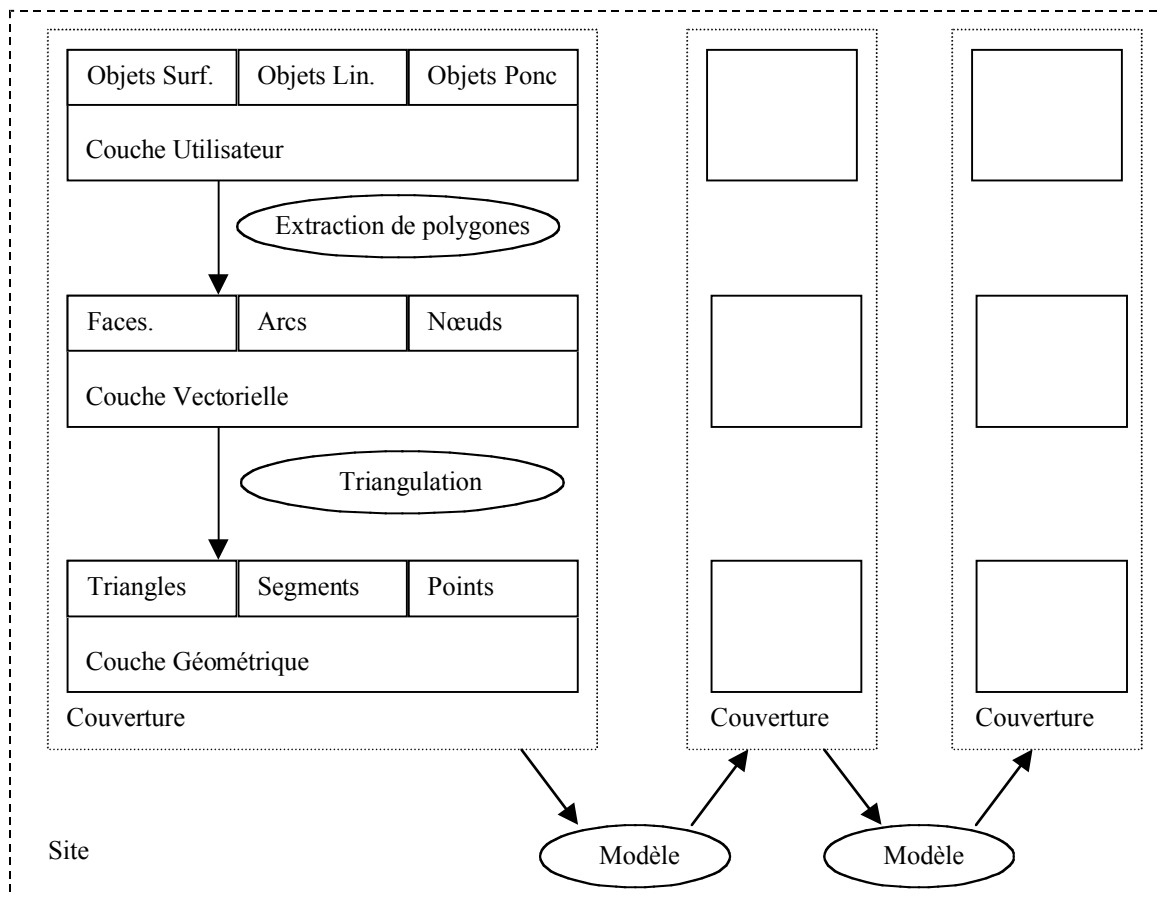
Objets Surf.
Objets Lin.
Objets Ponc
Couche Utilisateur

Extraction de polygones

Faces.
Arcs
Nœuds
Couche Vectorielle

Triangulation

Triangles
Segments
Points
Couche Géométrique

Couverture

Couverture

Couverture

Site

Modèle

Modèle